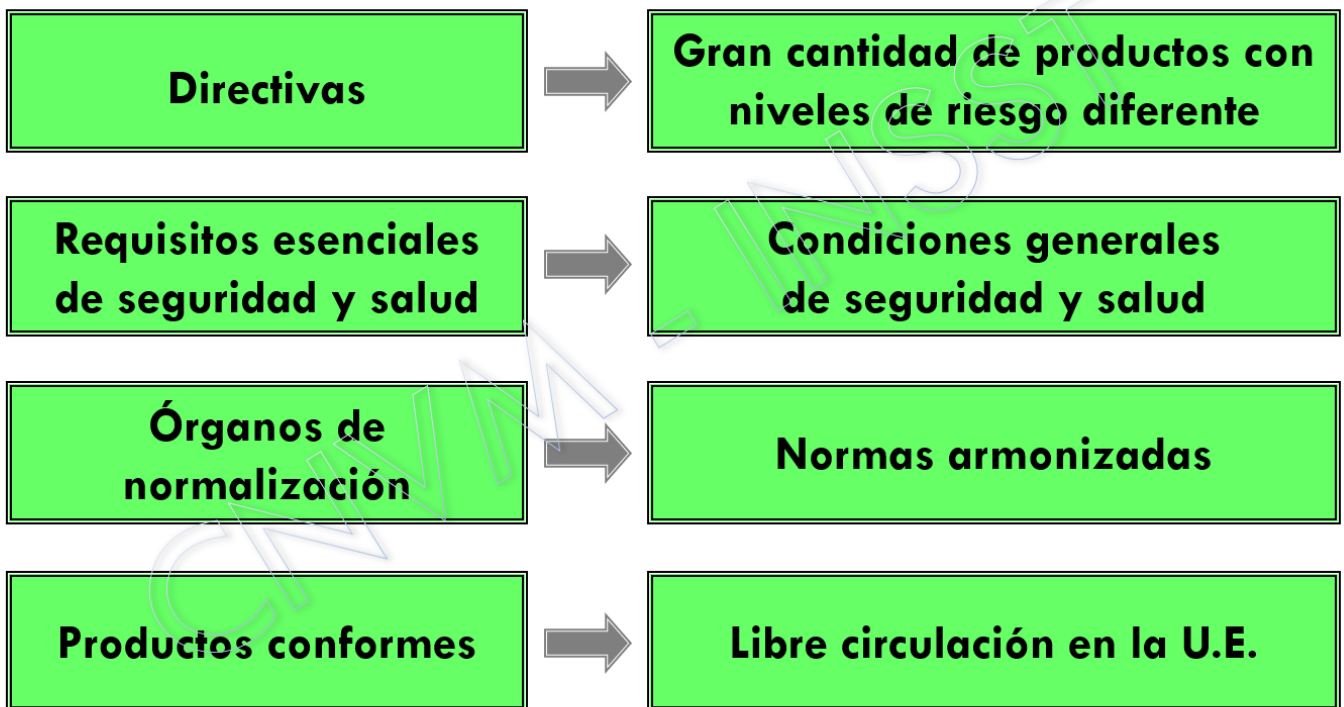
Directivas

Gran cantidad de productos con niveles de riesgo diferente

Requisitos esenciales de seguridad y salud

Condiciones generales de seguridad y salud

Órganos de normalización

Normas armonizadas

Productos conformes

Libre circulación en la U.E.

CNVM - INSST